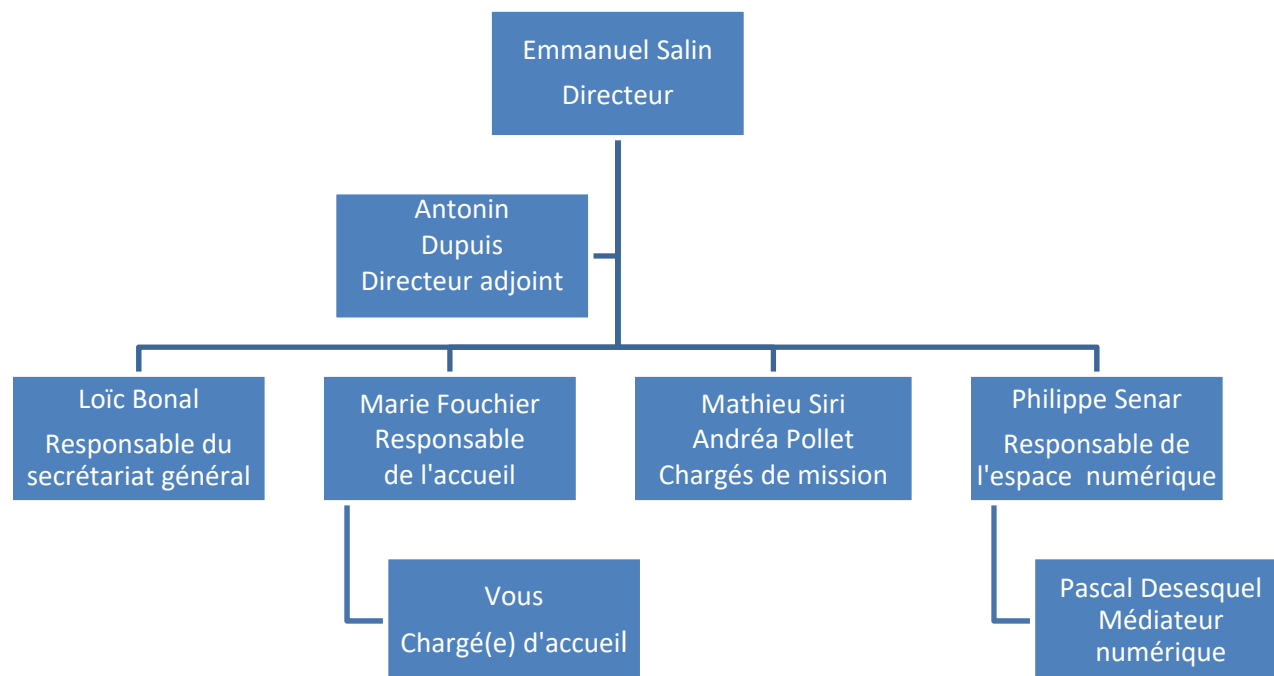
Emmanuel Salin
Directeur

Antonin
Dupuis
Directeur adjoint

Loïc Bonal
Responsable du secrétariat général

Marie Fouchier
Responsable de l'accueil

Mathieu Siri
Andréa Pollet
Chargés de mission

Philippe Senar
Responsable de l'espace numérique

Vous
Chargé(e) d'accueil

Pascal Desesquel
Médiateur numérique